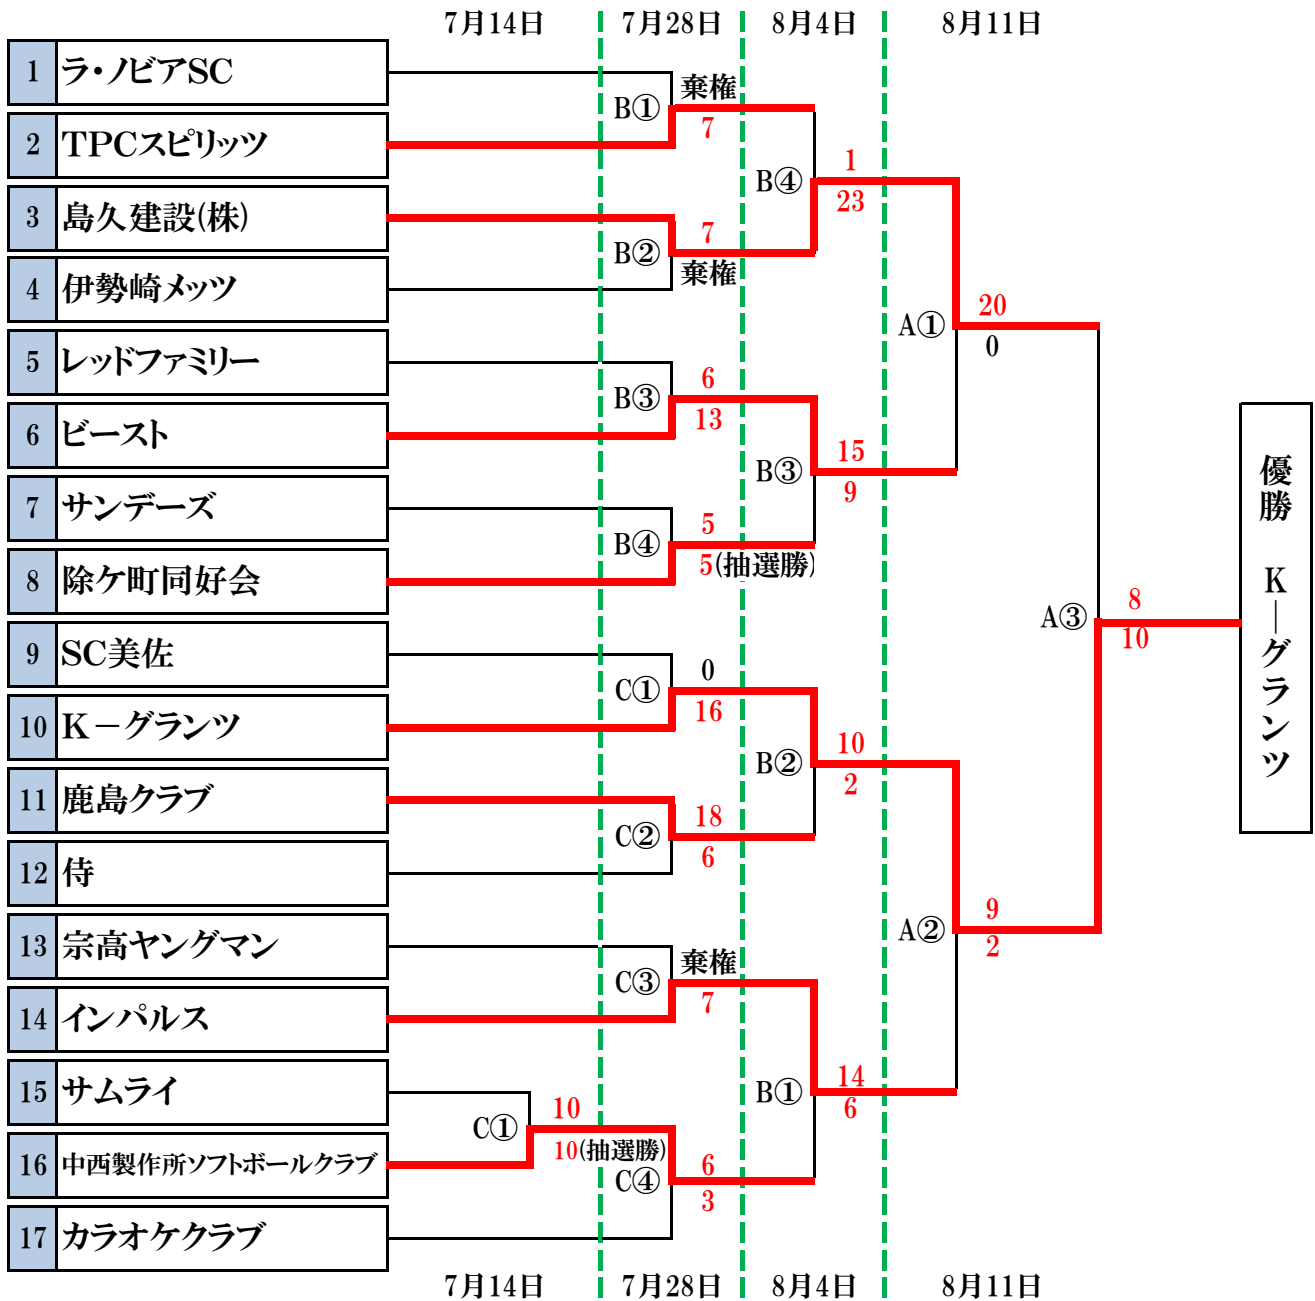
7月14日 7月28日 8月4日 8月11日

| 1 | ラ・ノビアSC |
|---|---|
| 2 | TPCスピリッツ |
| 3 | 島久建設(株) |
| 4 | 伊勢崎メッツ |
| 5 | レッドファミリー |
| 6 | ビースト |
| 7 | サンデーズ |
| 8 | 除ケ町同好会 |
| 9 | SC美佐 |
| 10 | K－グランツ |
| 11 | 鹿島クラブ |
| 12 | 侍 |
| 13 | 宗高ヤングマン |
| 14 | インパルス |
| 15 | サムライ |
| 16 | 中西製作所ソフトボールクラブ |
| 17 | カラオケクラブ |

B① 棄権 7
B② 7 棄権
B③ 6 13
B④ 5 5(抽選勝)
C① 0 16
C② 18 6
C③ 棄権 7
C① 10 10(抽選勝)
C④ 6 3

B④ 1 23
B③ 15 9
B② 10 2
B① 14 6

A① 20 0
A② 9 2

A③ 8 10

優勝 K－グランツ

7月14日 7月28日 8月4日 8月11日